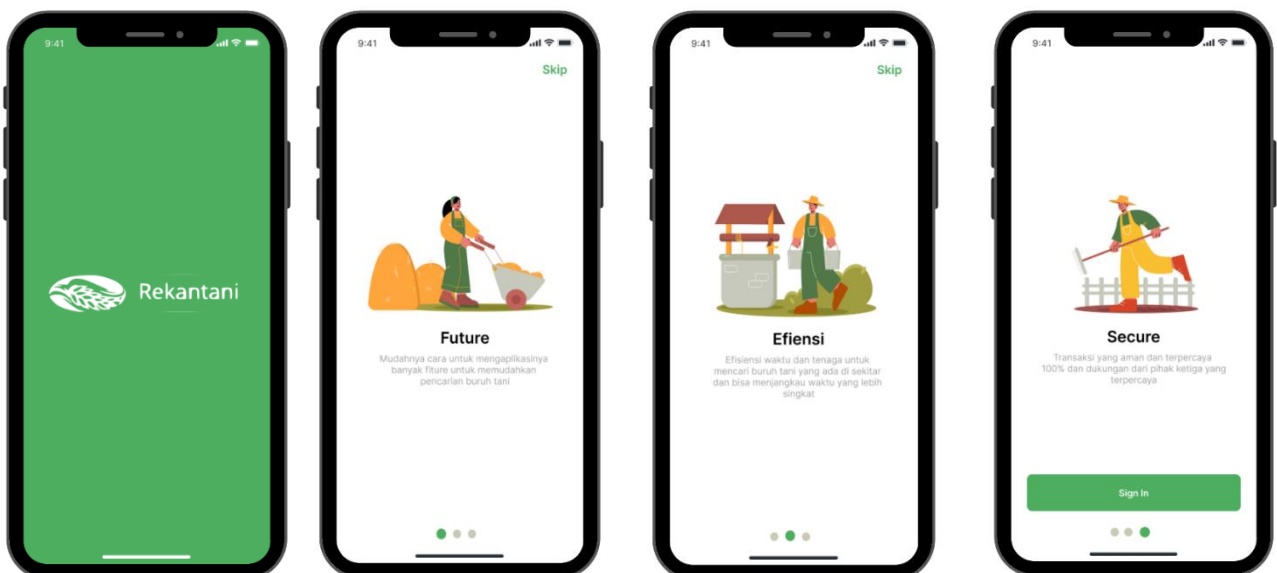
9:41

Rekantani

9:41

Skip

Future

Mudahnya cara untuk mengaplikasinya banyak fiture untuk memudahkan pencarian buruh tani

9:41

Skip

Efiensi

Efisiensi waktu dan tenaga untuk mencari buruh tani yang ada di sekitar dan bisa menjangkau waktu yang lebih singkat

9:41

Secure

Transaksi yang aman dan terpercaya 100% dan dukungan dari pihak ketiga yang terpercaya

Sign In